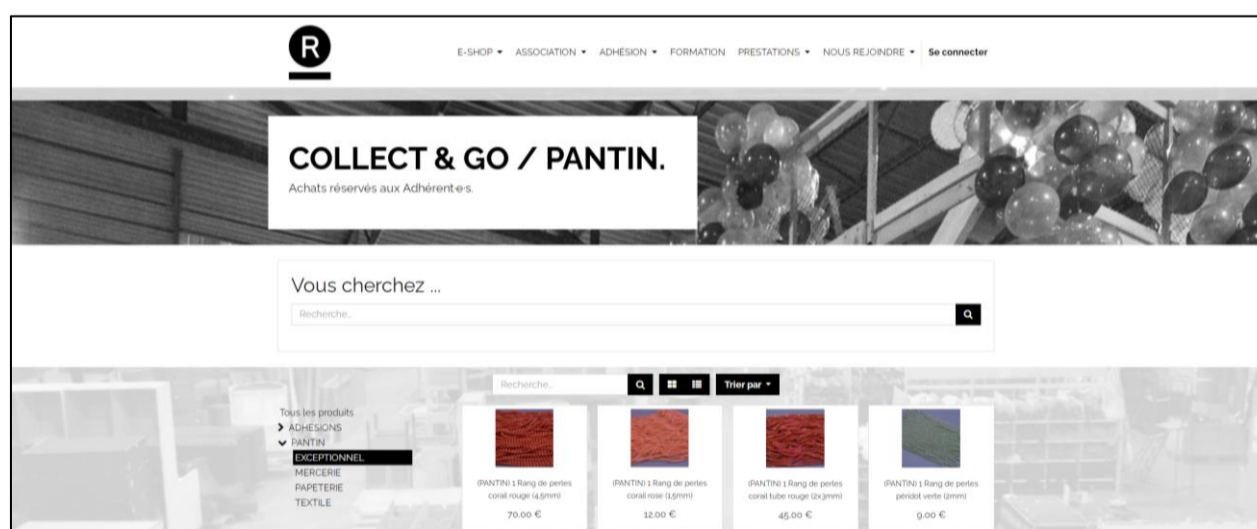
R

E-SHOP ▾ ASSOCIATION ▾ ADHÉSION ▾ FORMATION PRESTATIONS ▾ NOUS REJOINDRE ▾ Se connecter

COLLECT & GO / PANTIN.

Achats réservés aux Adhérent·e·s.

Vous cherchez ...

Recherche...

Recherche...

Trier par ▾

Tous les produits
ADHÉSIONS
PANTIN
EXCEPTIONNEL
MERCERIE
PAPETERIE
TEXTILE

(PANTIN) 1 Rang de perles corail rouge (4,5mm)
70.00 €

(PANTIN) 1 Rang de perles corail rose (1,5mm)
12.00 €

(PANTIN) 1 Rang de perles corail tube rouge (2x3mm)
45.00 €

(PANTIN) 1 Rang de perles péridot verte (2mm)
9.00 €